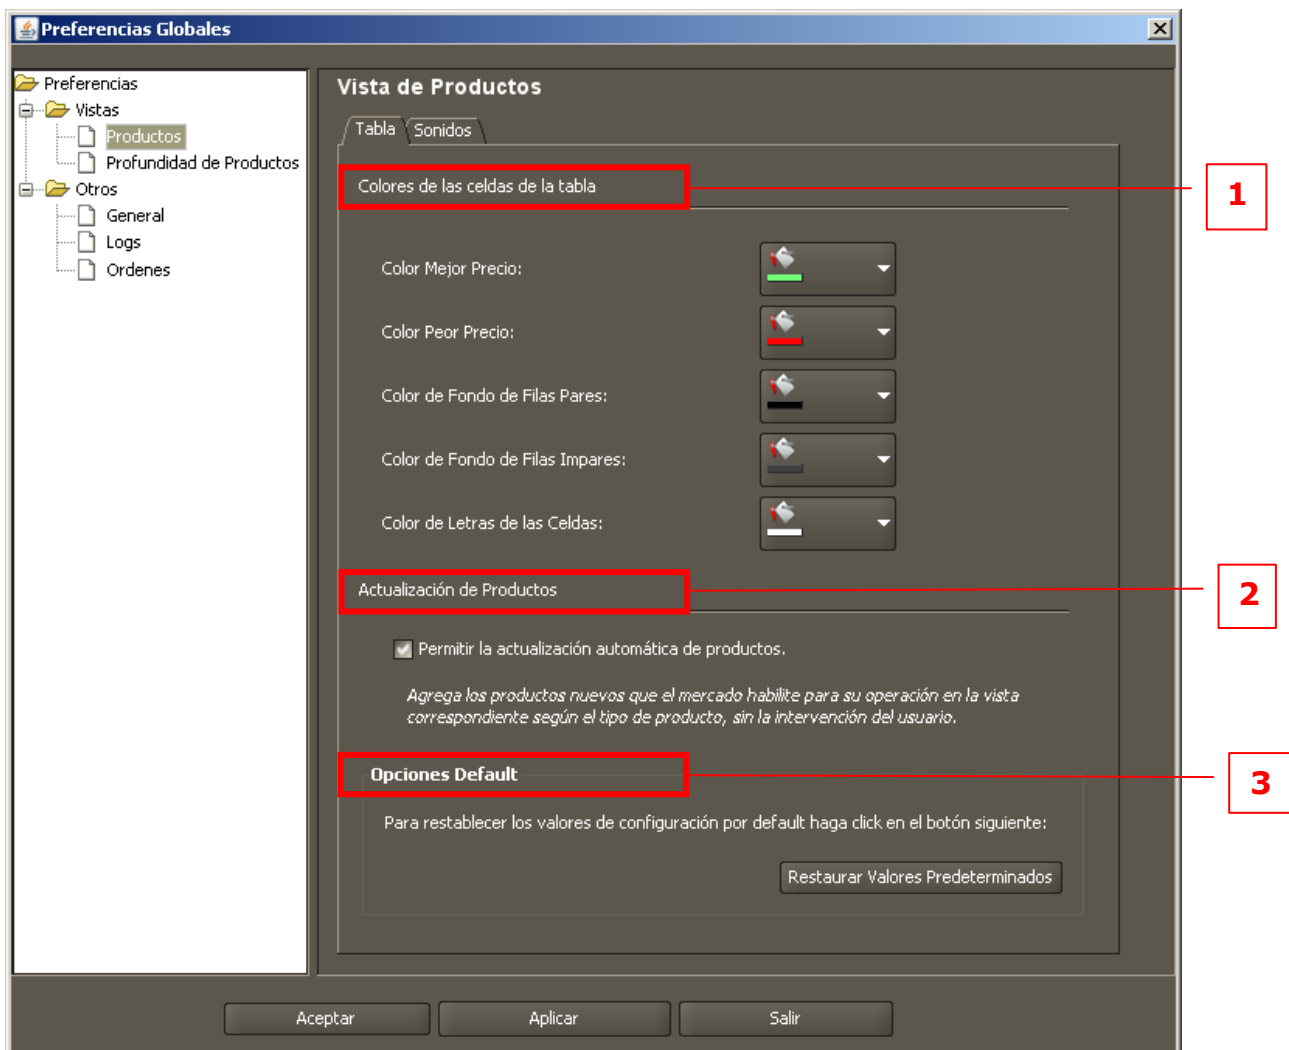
Preferencias Globales

Preferencias
Vistas
Productos
Profundidad de Productos
Otros
General
Logs
Ordenes

Vista de Productos

Tabla
Sonidos

Colores de las celdas de la tabla

1

Color Mejor Precio:

Color Peor Precio:

Color de Fondo de Filas Pares:

Color de Fondo de Filas Impares:

Color de Letras de las Celdas:

Actualización de Productos

2

Permitir la actualización automática de productos.

Agrega los productos nuevos que el mercado habilite para su operación en la vista correspondiente según el tipo de producto, sin la intervención del usuario.

Opciones Default

3

Para restablecer los valores de configuración por default haga click en el botón siguiente:

Restaurar Valores Predeterminados

Aceptar
Aplicar
Salir